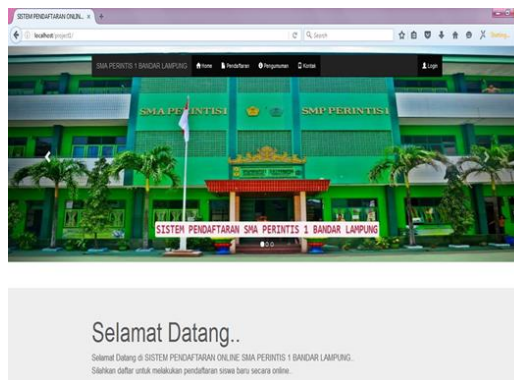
SISTEM PENDAFTARAN ONLIN... ×

localhost/project/

Search

SMA PERINTIS 1 BANDAR LAMPUNG Home Pendaftaran Pengumuman Kontak Login

SMA PERINTIS SMP PERINTIS

SISTEM PENDAFTARAN SMA PERINTIS 1 BANDAR LAMPUNG

Selamat Datang..

Selamat Datang di SISTEM PENDAFTARAN ONLINE SMA PERINTIS 1 BANDAR LAMPUNG.
Silahkan daftar untuk melakukan pendaftaran siswa baru secara online.